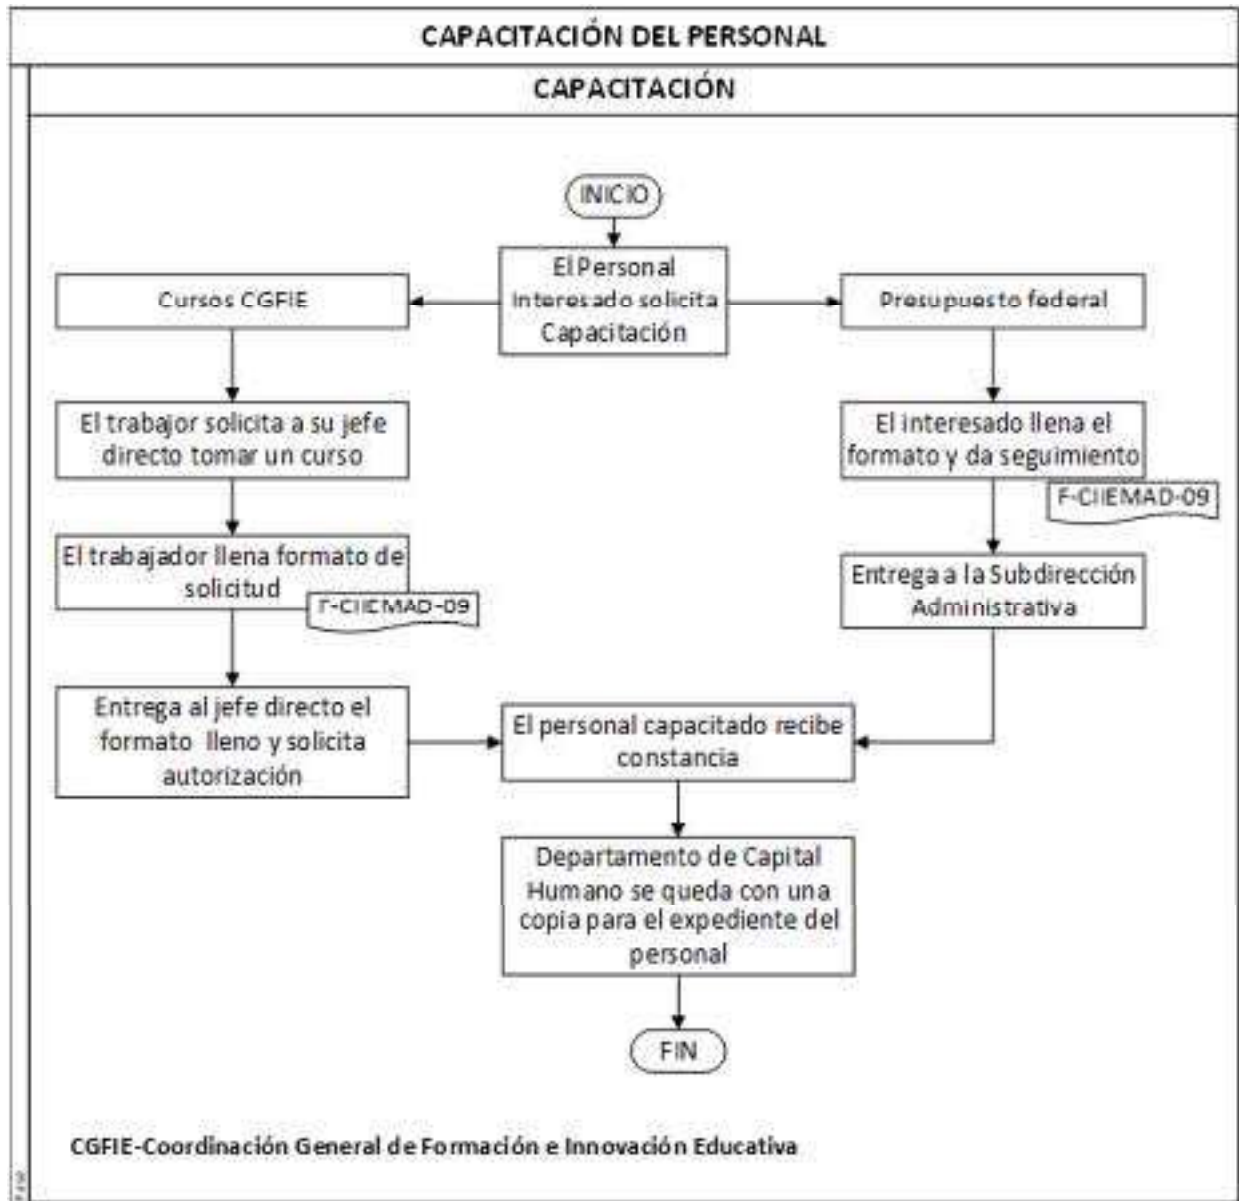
CAPACITACIÓN DEL PERSONAL

CAPACITACIÓN

INICIO

El Personal Interesado solicita Capacitación

Cursos CGFIE

Presupuesto federal

El trabajor solicita a su jefe directo tomar un curso

El interesado llena el formato y da seguimiento

F-CIIEMAD-09

El trabajador llena formato de solicitud

F-CIIEMAD-09

Entrega a la Subdirección Administrativa

Entrega al jefe directo el formato lleno y solicita autorización

El personal capacitado recibe constancia

Departamento de Capital Humano se queda con una copia para el expediente del personal

FIN

CGFIE-Coordinación General de Formación e Innovación Educativa